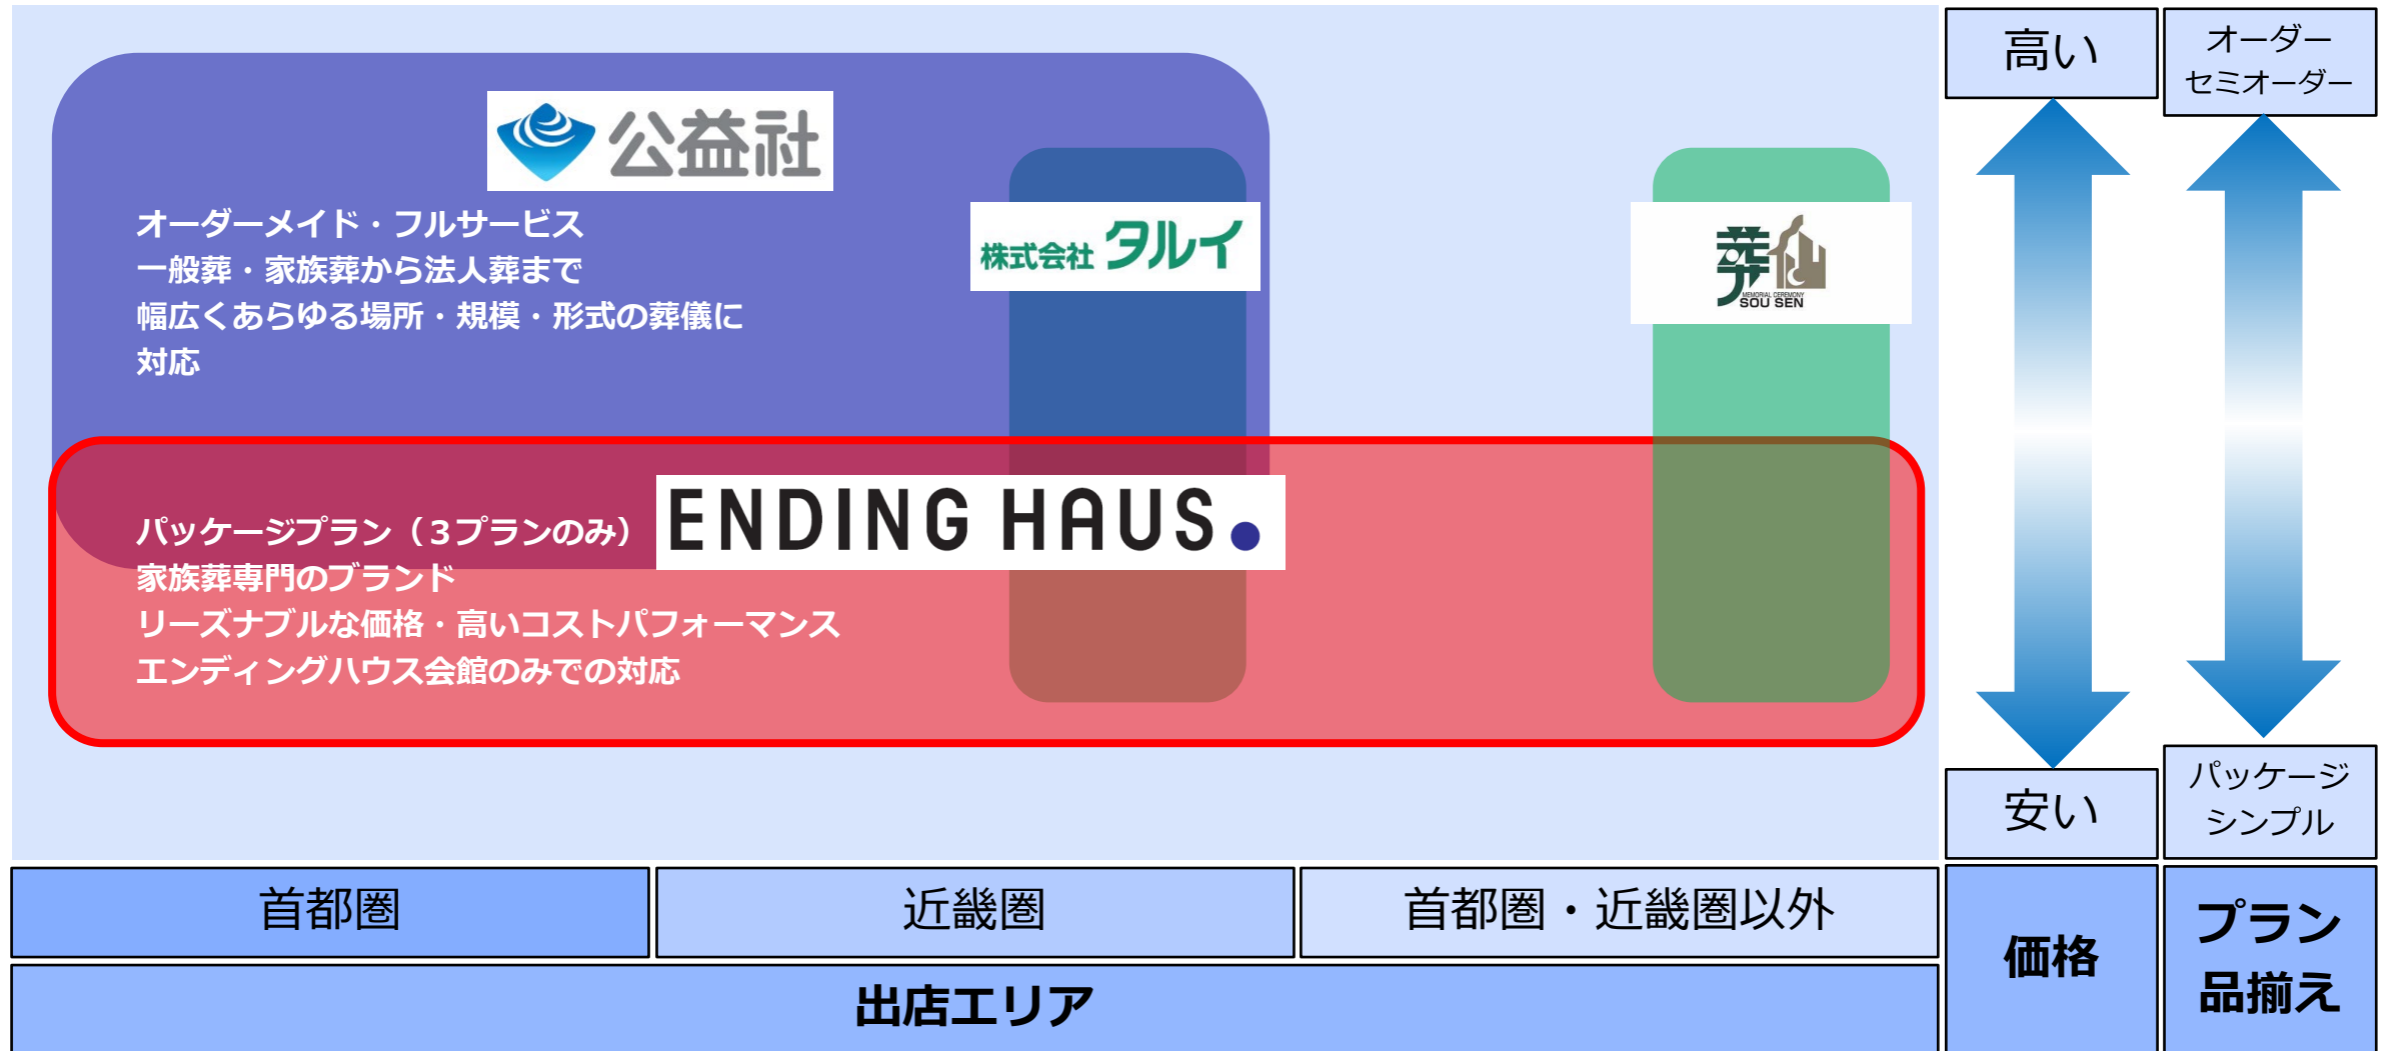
公益社

オーダーメイド・フルサービス
一般葬・家族葬から法人葬まで
幅広くあらゆる場所・規模・形式の葬儀に対応

株式会社タルイ

葬仙
MEMORIAL CEREMONY SOU SEN

パッケージプラン（3プランのみ）
家族葬専門のブランド
リーズナブルな価格・高いコストパフォーマンス
エンディングハウス会館のみでの対応

ENDING HAUS

高い

オーダー
セミオーダー

安い

パッケージ
シンプル

首都圏

近畿圏

首都圏・近畿圏以外

出店エリア

価格

プラン
品揃え